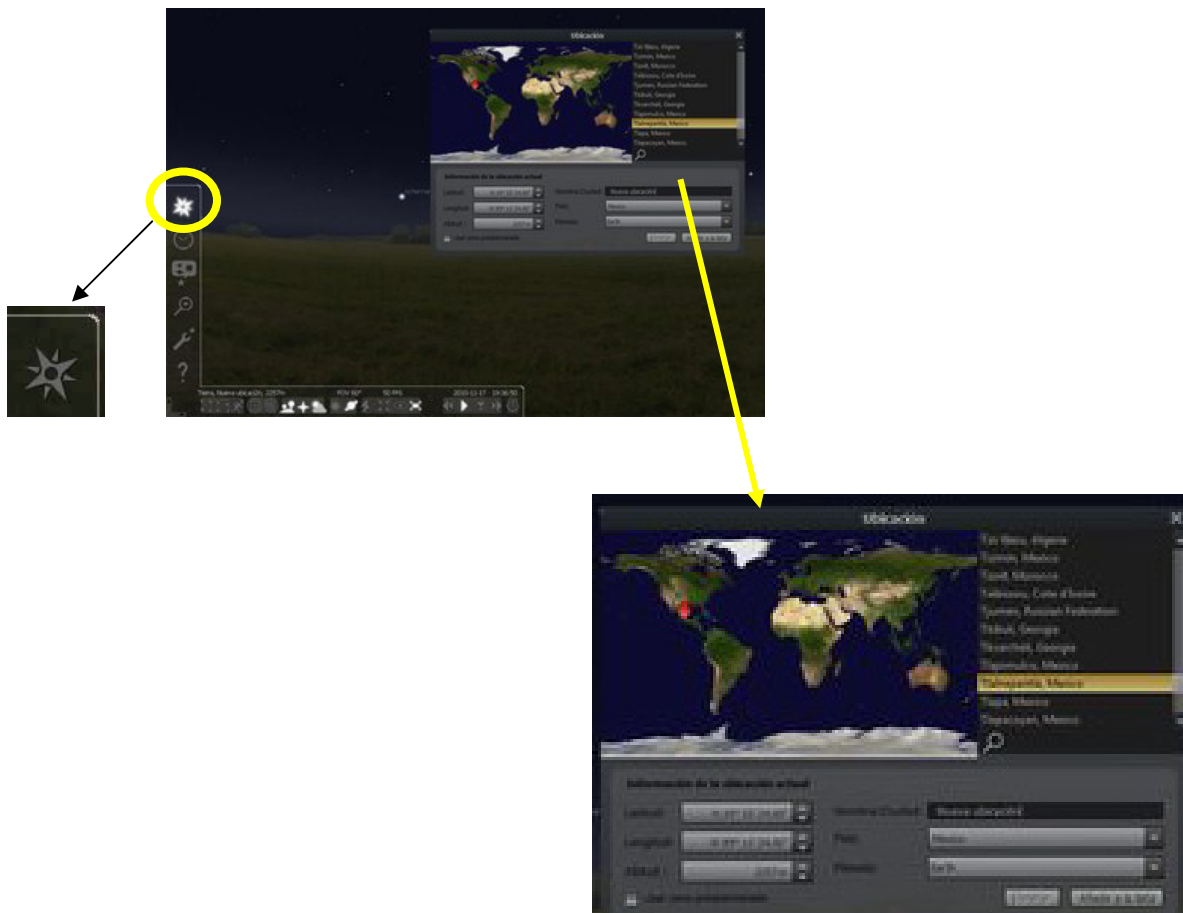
Ubicación

Tizi Bazu, Algerie
Tizimin, Mexico
Tiznit, Morocco
Tiébissou, Cote d'Ivoire
Tjumen, Russian Federation
Tkibuli, Georgia
Tkvarcheli, Georgia
Tlapehuala, Mexico
Tlalnepantla, Mexico
Tlapa, Mexico
Tlapacoyan, Mexico

Información de la ubicación actual

Latitud: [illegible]
Longitud: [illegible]
Altitud: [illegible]
Nombre/Ciudad: Nueva ubicación
País: Mexico
Planeta: Earth

Usar como predeterminada

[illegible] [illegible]

?

Tierra, Nueva ubicación, 2257m FOV 60° 50 FPS 2010-11-17 19:36:50